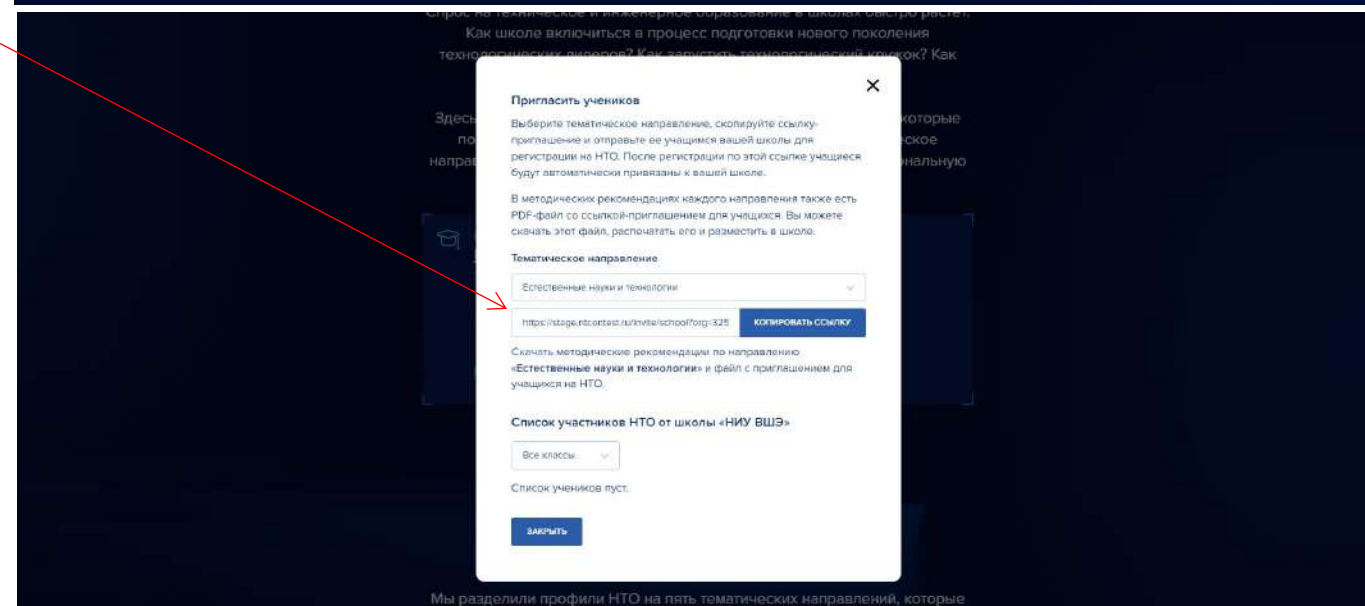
Спрос на техническое и инженерное образование в школах быстро растет. Как школе включиться в процесс подготовки нового поколения технологических лидеров? Как запустить технологический кружок? Как

Здесь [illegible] которые по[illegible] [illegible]ское направ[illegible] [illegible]нальную

Пригласить учеников

×

Выберите тематическое направление, скопируйте ссылку-приглашение и отправьте ее учащимся вашей школы для регистрации на НТО. После регистрации по этой ссылке учащиеся будут автоматически привязаны к вашей школе.

В методических рекомендациях каждого направления также есть PDF-файл со ссылкой-приглашением для учащихся. Вы можете скачать этот файл, распечатать его и разместить в школе.

Тематическое направление

Естественные науки и технологии

https://stage.ntcontest.ru/invite/school?org=325

КОПИРОВАТЬ ССЫЛКУ

Скачать методические рекомендации по направлению «Естественные науки и технологии» и файл с приглашением для учащихся на НТО.

Список участников НТО от школы «НИУ ВШЭ»

Все классы

Список учеников пуст.

ЗАКРЫТЬ

Мы разделили профили НТО на пять тематических направлений, которые